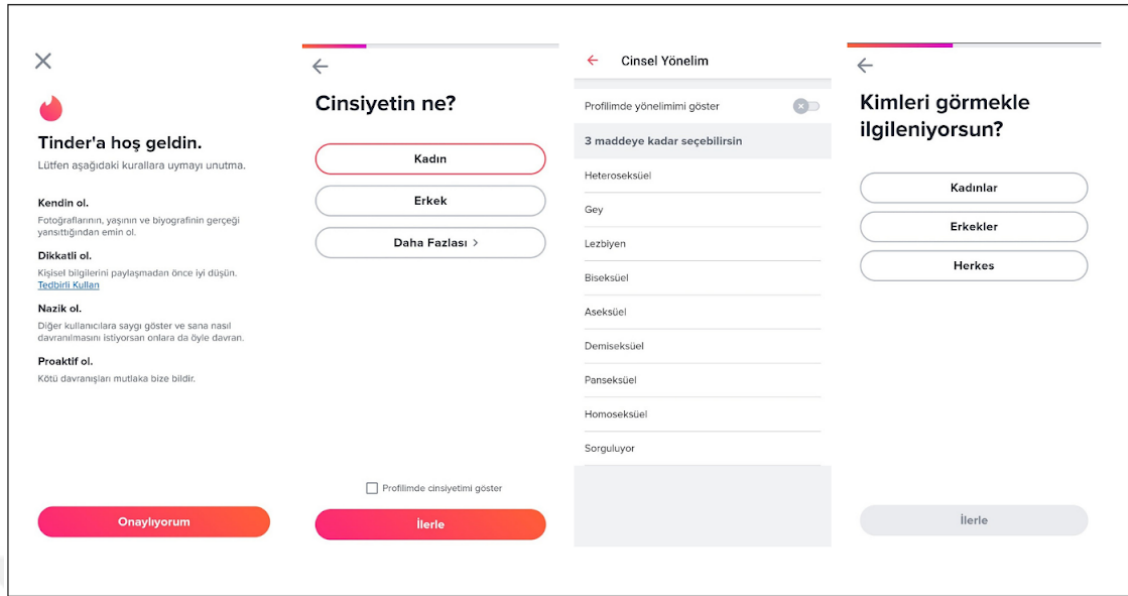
Tinder'a hoş geldin.

Lütfen aşağıdaki kurallara uymayı unutma.

Kendin ol.

Fotoğraflarının, yaşının ve biyografinin gerçeği yansıttığından emin ol.

Dikkatli ol.

Kişisel bilgilerini paylaşmadan önce iyi düşün. Tedbirli Kullan

Nazik ol.

Diğer kullanıcılara saygı göster ve sana nasıl davranılmasını istiyorsan onlara da öyle davran.

Proaktif ol.

Kötü davranışları mutlaka bize bildir.

Onaylıyorum

Cinsiyetin ne?

Kadın

Erkek

Daha Fazlası >

Profilimde cinsiyetimi göster

İlerle

Cinsel Yönelim

Profilimde yönelimimi göster

3 maddeye kadar seçebilirsin

Heteroseksüel

Gey

Lezbiyen

Biseksüel

Aseksüel

Demiseksüel

Panseksüel

Homoseksüel

Sorguluyor

Kimleri görmekle ilgileniyorsun?

Kadınlar

Erkekler

Herkes

İlerle